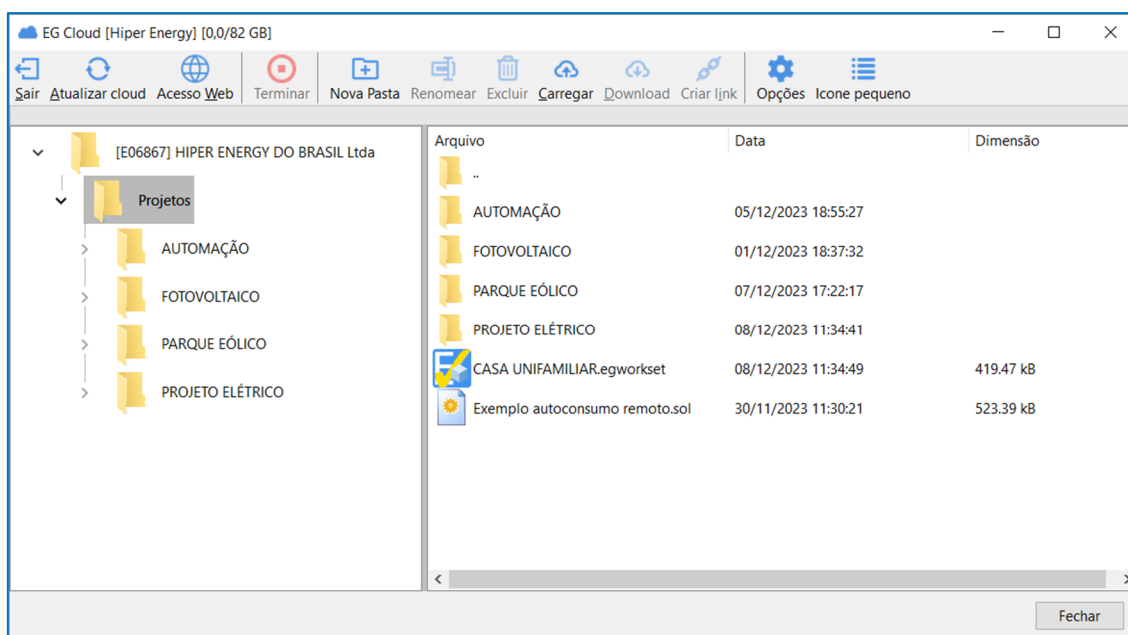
EG Cloud [Hiper Energy] [0,0/82 GB]

Sair Atualizar cloud Acesso Web Terminar Nova Pasta Renomear Excluir Carregar Download Criar link Opções Icone pequeno

[E06867] HIPER ENERGY DO BRASIL Ltda
Projetos
AUTOMAÇÃO
FOTOVOLTAICO
PARQUE EÓLICO
PROJETO ELÉTRICO

| Arquivo | Data | Dimensão |
|---|---|---|
| .. | | |
| AUTOMAÇÃO | 05/12/2023 18:55:27 | |
| FOTOVOLTAICO | 01/12/2023 18:37:32 | |
| PARQUE EÓLICO | 07/12/2023 17:22:17 | |
| PROJETO ELÉTRICO | 08/12/2023 11:34:41 | |
| CASA UNIFAMILIAR.egworkset | 08/12/2023 11:34:49 | 419.47 kB |
| Exemplo autoconsumo remoto.sol | 30/11/2023 11:30:21 | 523.39 kB |

Fechar